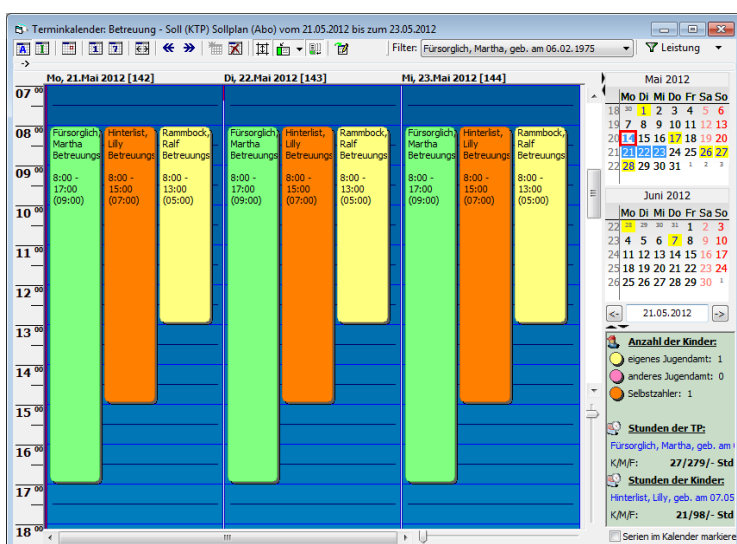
Terminkalender: Betreuung - Soll (KTP) Sollplan (Abo) vom 21.05.2012 bis zum 23.05.2012

A 1 1 7 « » Filter: Fürsorglich, Martha, geb. am 06.02.1975 Leistung

->

Mo, 21.Mai 2012 [142] Di, 22.Mai 2012 [143] Mi, 23.Mai 2012 [144]

07 00
08 00
09 00
10 00
11 00
12 00
13 00
14 00
15 00
16 00
17 00
18 00

Fürsorglich, Martha Betreuungs 8:00 - 17:00 (09:00)

Hinterlist, Lilly Betreuungs 8:00 - 15:00 (07:00)

Rammbock, Ralf Betreuungs 8:00 - 13:00 (05:00)

Fürsorglich, Martha Betreuungs 8:00 - 17:00 (09:00)

Hinterlist, Lilly Betreuungs 8:00 - 15:00 (07:00)

Rammbock, Ralf Betreuungs 8:00 - 13:00 (05:00)

Fürsorglich, Martha Betreuungs 8:00 - 17:00 (09:00)

Hinterlist, Lilly Betreuungs 8:00 - 15:00 (07:00)

Rammbock, Ralf Betreuungs 8:00 - 13:00 (05:00)

Mai 2012

| | Mo | Di | Mi | Do | Fr | Sa | So |
|---|---|---|---|---|---|---|---|
| 18 | 30 | 1 | 2 | 3 | 4 | 5 | 6 |
| 19 | 7 | 8 | 9 | 10 | 11 | 12 | 13 |
| 20 | 14 | 15 | 16 | 17 | 18 | 19 | 20 |
| 21 | 21 | 22 | 23 | 24 | 25 | 26 | 27 |
| 22 | 28 | 29 | 30 | 31 | 1 | 2 | 3 |

Juni 2012

| | Mo | Di | Mi | Do | Fr | Sa | So |
|---|---|---|---|---|---|---|---|
| 22 | 28 | 29 | 30 | 31 | 1 | 2 | 3 |
| 23 | 4 | 5 | 6 | 7 | 8 | 9 | 10 |
| 24 | 11 | 12 | 13 | 14 | 15 | 16 | 17 |
| 25 | 18 | 19 | 20 | 21 | 22 | 23 | 24 |
| 26 | 25 | 26 | 27 | 28 | 29 | 30 | 1 |

<- 21.05.2012 ->

Anzahl der Kinder:
eigenes Jugendamt: 1
anderes Jugendamt: 0
Selbstzahler: 1

Stunden der TP:
Fürsorglich, Martha, geb. am 0
K/M/F: 27/279/- Std.

Stunden der Kinder:
Hinterlist, Lilly, geb. am 07.05
K/M/F: 21/98/- Std.

Serien im Kalender markiere